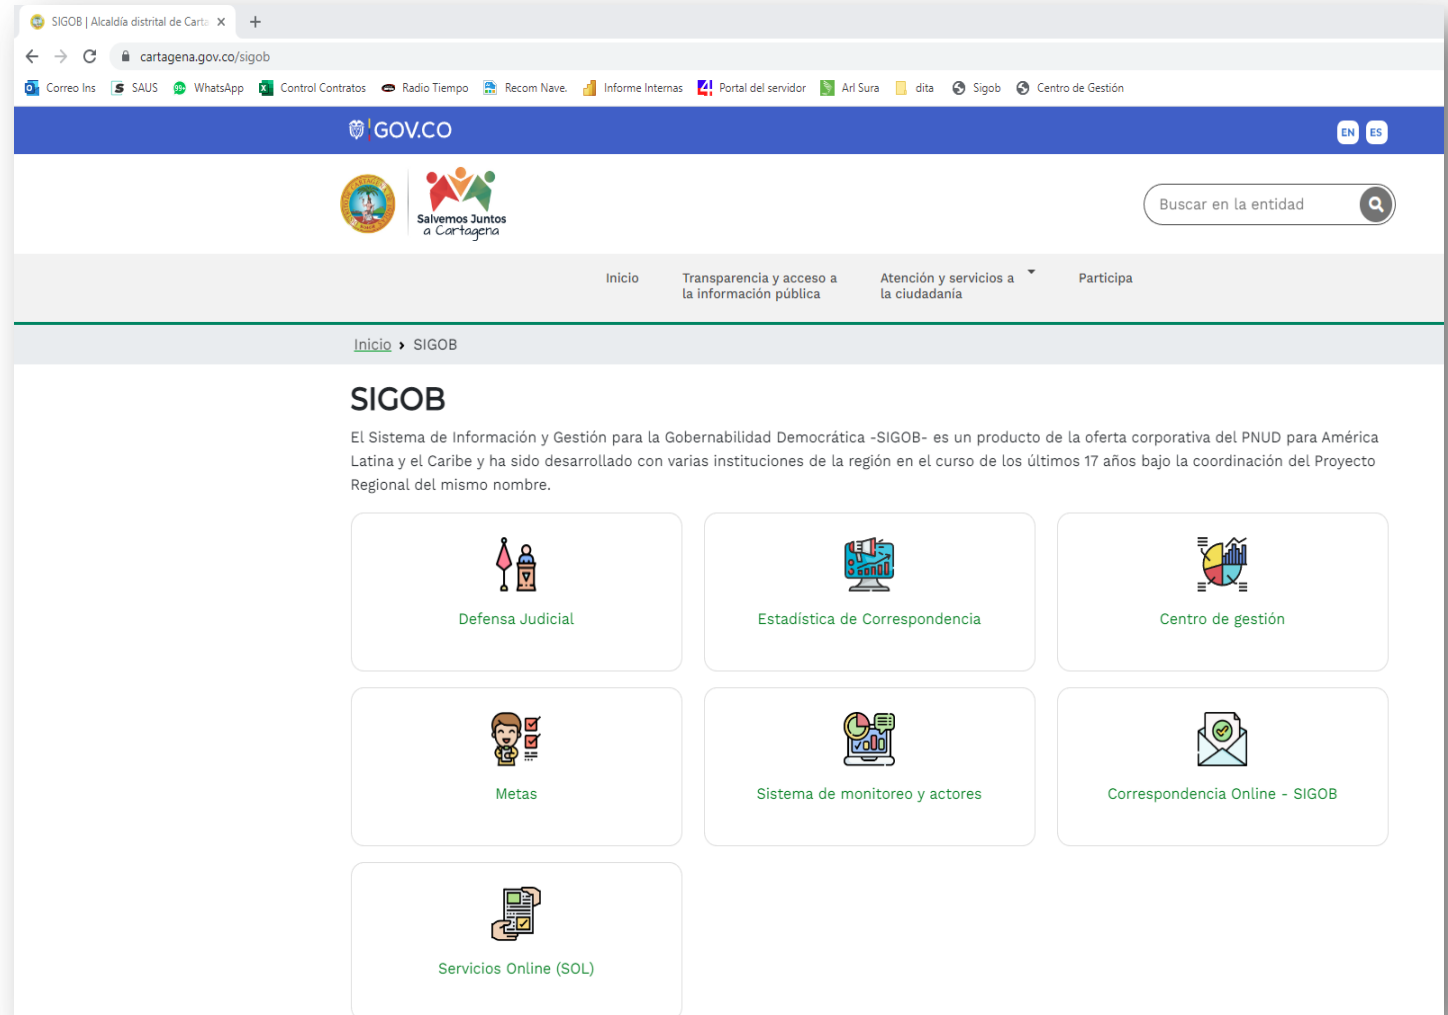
SIGOB | Alcaldía distrital de Carta ×

cartagena.gov.co/sigob

Correo Ins   SAUS   WhatsApp   Control Contratos   Radio Tiempo   Recom Nave.   Informe Internas   Portal del servidor   Arl Sura   dita   Sigob   Centro de Gestión

GOV.CO   EN   ES

Salvemos Juntos a Cartagena

Buscar en la entidad

Inicio   Transparencia y acceso a la información pública   Atención y servicios a la ciudadanía   Participa

Inicio › SIGOB

SIGOB

El Sistema de Información y Gestión para la Gobernabilidad Democrática -SIGOB- es un producto de la oferta corporativa del PNUD para América Latina y el Caribe y ha sido desarrollado con varias instituciones de la región en el curso de los últimos 17 años bajo la coordinación del Proyecto Regional del mismo nombre.

Defensa Judicial

Estadística de Correspondencia

Centro de gestión

Metas

Sistema de monitoreo y actores

Correspondencia Online - SIGOB

Servicios Online (SOL)